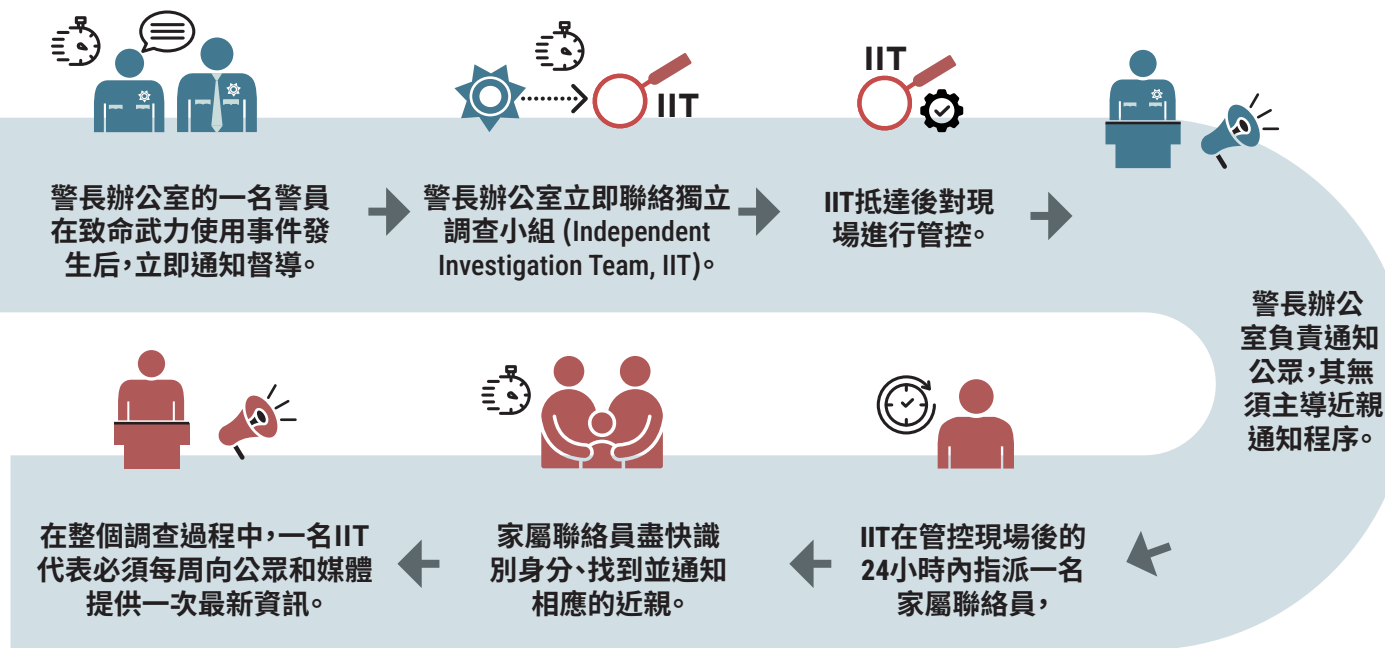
IIT

IIT

警長辦公室的一名警員在致命武力使用事件發生后，立即通知督導。

警長辦公室立即聯絡獨立調查小組 (Independent Investigation Team, IIT)。

IIT抵達後對現場進行管控。

警長辦公室負責通知公眾，其無須主導近親通知程序。

IIT在管控現場後的24小時內指派一名家屬聯絡員，

家屬聯絡員盡快識別身分、找到並通知相應的近親。

在整個調查過程中，一名IIT代表必須每周向公眾和媒體提供一次最新資訊。